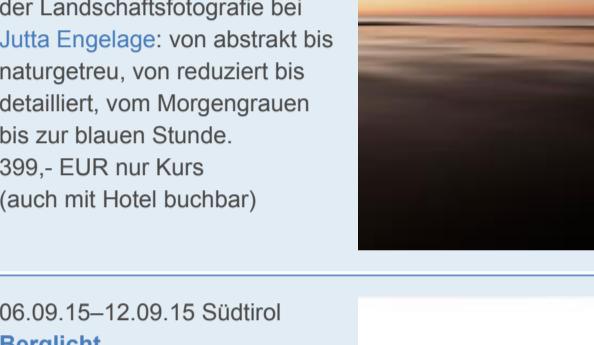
der Landschaftsfotografie bei Jutta Engelage: von abstrakt bis naturgetreu, von reduziert bis detailliert, vom Morgengrauen bis zur blauen Stunde.
399,- EUR nur Kurs
(auch mit Hotel buchbar)

06.09.15–12.09.15 Südtirol
Berglicht